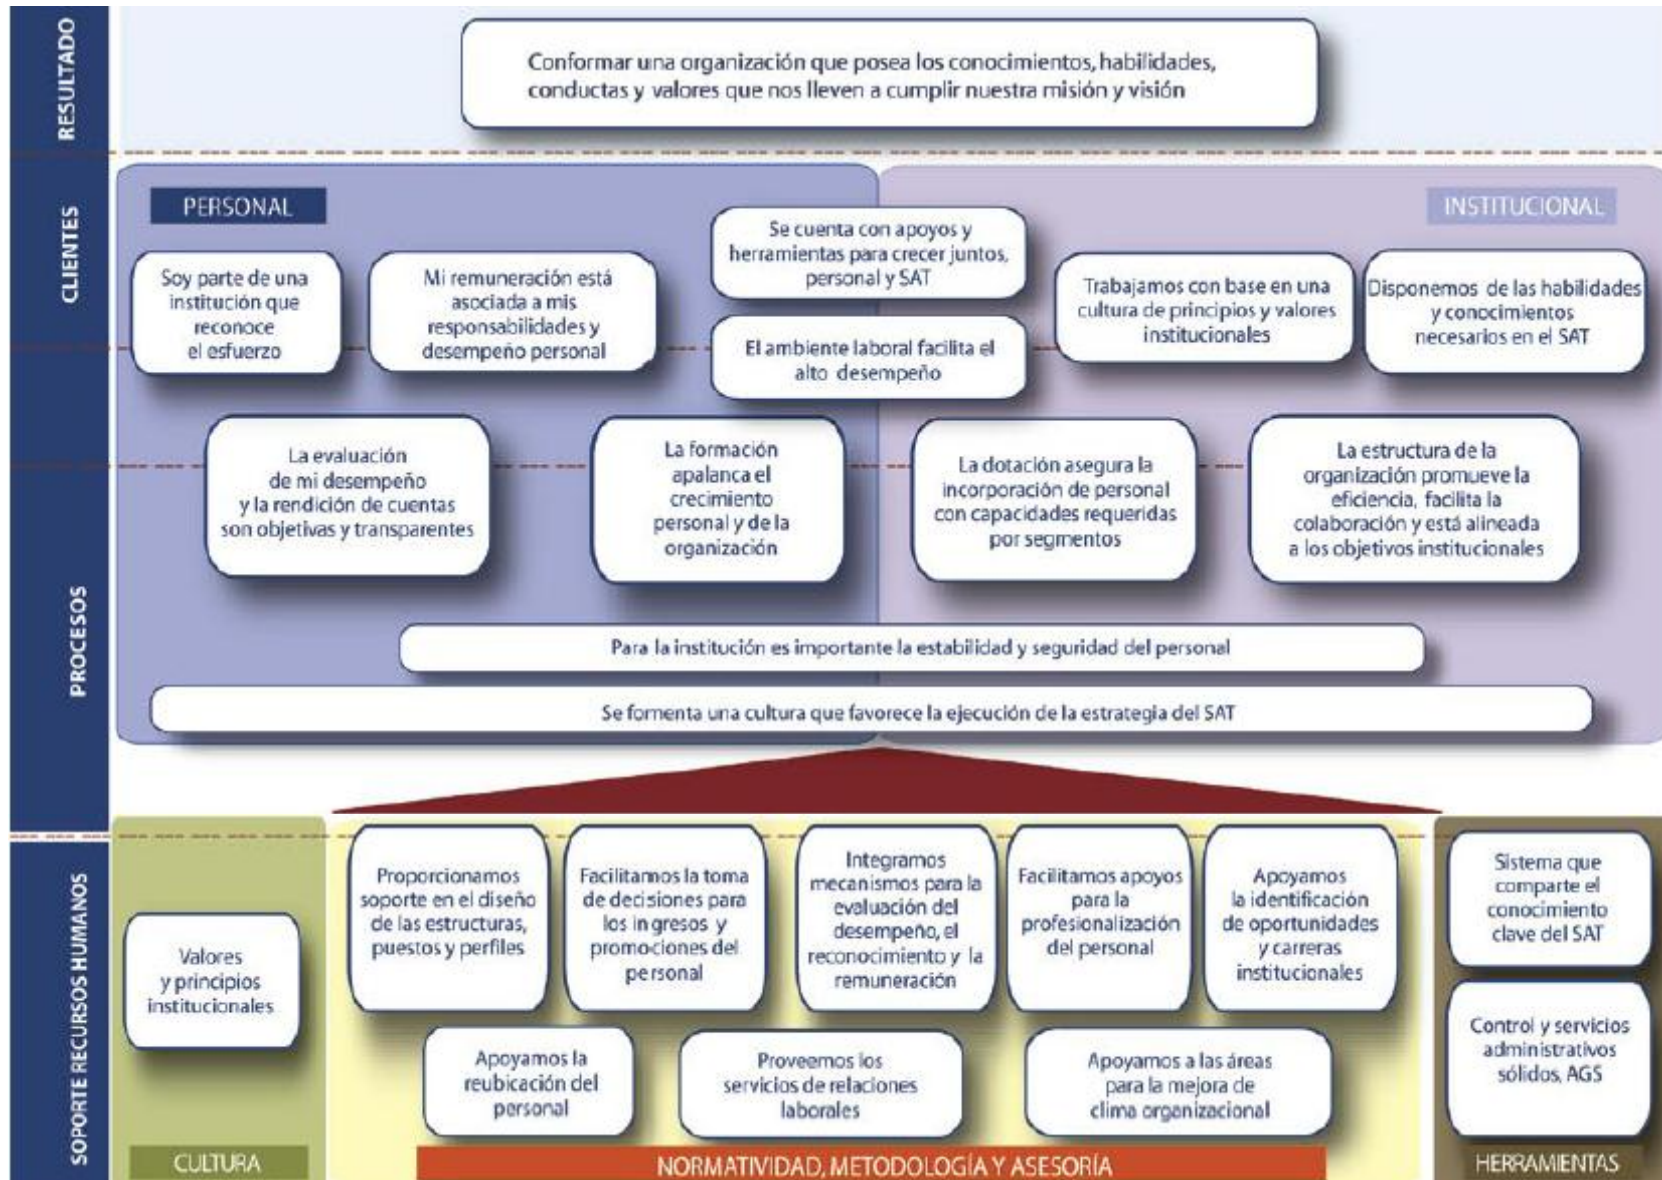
RESULTADO

Conformar una organización que posea los conocimientos, habilidades, conductas y valores que nos lleven a cumplir nuestra misión y visión

CLIENTES

PERSONAL

INSTITUCIONAL

Soy parte de una institución que reconoce el esfuerzo

Mi remuneración está asociada a mis responsabilidades y desempeño personal

Se cuenta con apoyos y herramientas para crecer juntos, personal y SAT

El ambiente laboral facilita el alto desempeño

Trabajamos con base en una cultura de principios y valores institucionales

Disponemos de las habilidades y conocimientos necesarios en el SAT

PROCESOS

La evaluación de mi desempeño y la rendición de cuentas son objetivas y transparentes

La formación apalanca el crecimiento personal y de la organización

La dotación asegura la incorporación de personal con capacidades requeridas por segmentos

La estructura de la organización promueve la eficiencia, facilita la colaboración y está alineada a los objetivos institucionales

Para la institución es importante la estabilidad y seguridad del personal

Se fomenta una cultura que favorece la ejecución de la estrategia del SAT

SOPORTE RECURSOS HUMANOS

Valores y principios institucionales

Proporcionamos soporte en el diseño de las estructuras, puestos y perfiles

Facilitamos la toma de decisiones para los ingresos y promociones del personal

Integramos mecanismos para la evaluación del desempeño, el reconocimiento y la remuneración

Facilitamos apoyos para la profesionalización del personal

Apoyamos la identificación de oportunidades y carreras institucionales

Sistema que comparte el conocimiento clave del SAT

Apoyamos la reubicación del personal

Proveemos los servicios de relaciones laborales

Apoyamos a las áreas para la mejora de clima organizacional

Control y servicios administrativos sólidos, AGS

CULTURA

NORMATIVIDAD, METODOLOGÍA Y ASESORÍA

HERRAMIENTAS